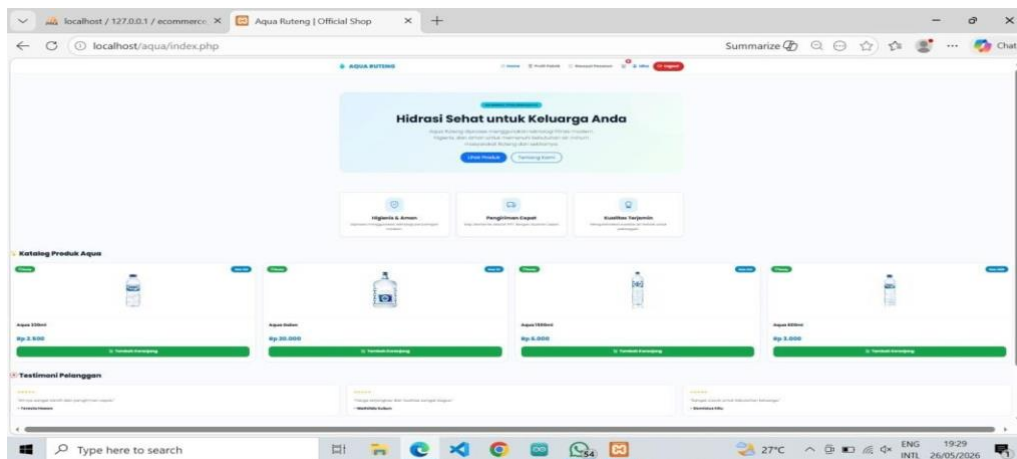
localhost / 127.0.0.1 / ecommerce ×
Aqua Ruteng | Official Shop ×
+
localhost/aqua/index.php
Summarize
Chat

AQUA RUTENG
Home Profil Pabrik Riwayat Pesanan Logout

Hidrasi Sehat untuk Keluarga Anda
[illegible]
Lihat Produk Tentang Kami

Higienis & Aman
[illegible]
Pengiriman Cepat
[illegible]
Kualitas Terjamin
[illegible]

Katalog Produk Aqua
Aqua 330ml
Rp 2.500
Tambah Keranjang
Aqua Galon
Rp 20.000
Tambah Keranjang
Aqua 1500ml
Rp 6.000
Tambah Keranjang
Aqua 600ml
Rp 3.000
Tambah Keranjang

Testimoni Pelanggan
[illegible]
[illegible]
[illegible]

Type here to search
54
27°C
ENG INTL
19:29
26/05/2026